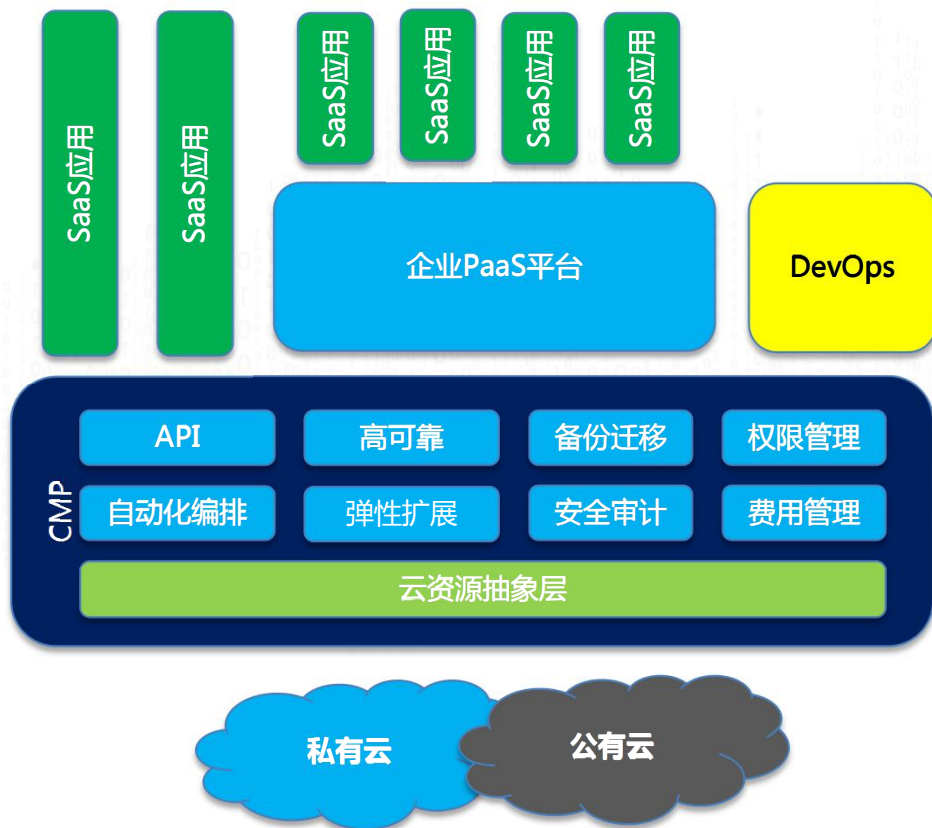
SaaS应用
SaaS应用
SaaS应用
SaaS应用
SaaS应用
SaaS应用

企业PaaS平台

DevOps

CMP

| API | 高可靠 | 备份迁移 | 权限管理 |
|---|---|---|---|
| 自动化编排 | 弹性扩展 | 安全审计 | 费用管理 |

云资源抽象层

私有云
公有云